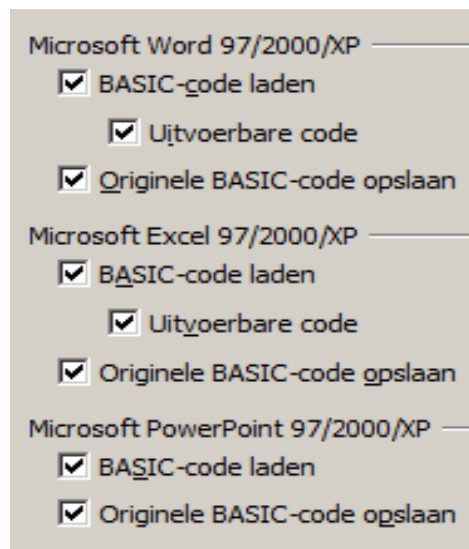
Microsoft Word 97/2000/XP

BASIC-code laden

Uitvoerbare code

Originele BASIC-code opslaan

Microsoft Excel 97/2000/XP

BASIC-code laden

Uitvoerbare code

Originele BASIC-code opslaan

Microsoft PowerPoint 97/2000/XP

BASIC-code laden

Originele BASIC-code opslaan